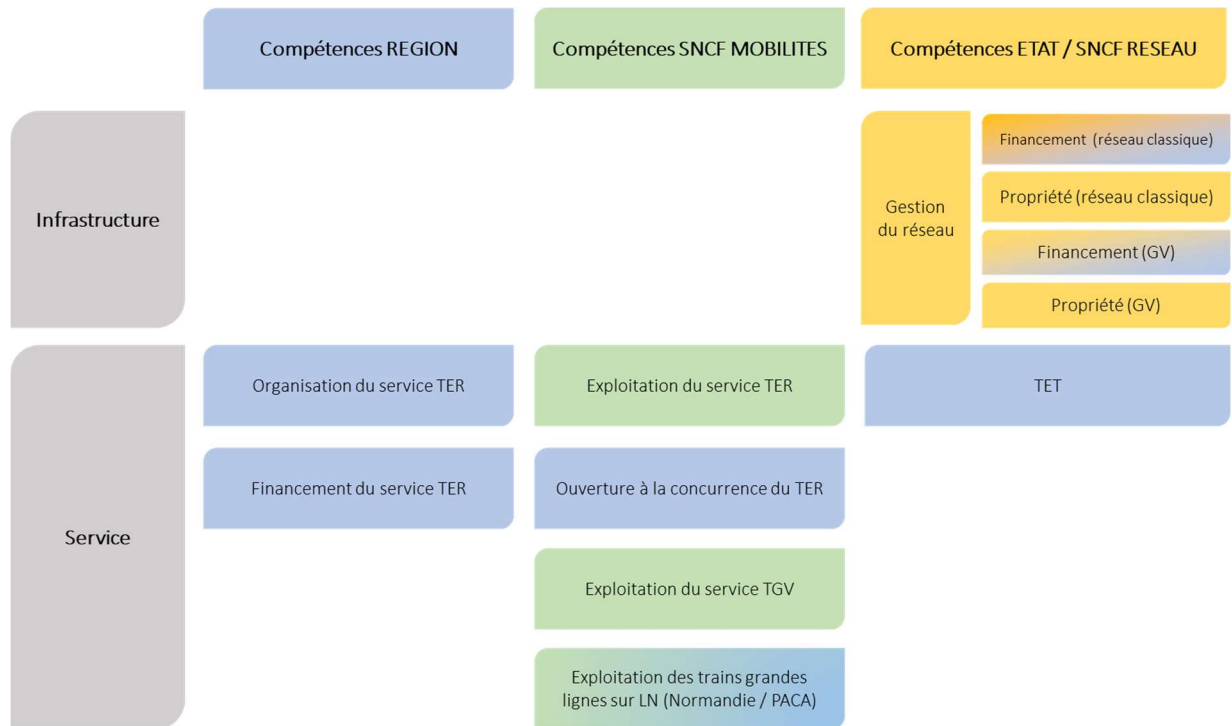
| | Compétences REGION | Compétences SNCF MOBILITES | Compétences ETAT / SNCF RESEAU | |
|---|---|---|---|---|
| Infrastructure | | | Gestion du réseau | Financement (réseau classique) |
| | | | | Propriété (réseau classique) |
| | | | | Financement (GV) |
| | | | | Propriété (GV) |
| Service | Organisation du service TER | Exploitation du service TER | TET | |
| | Financement du service TER | Ouverture à la concurrence du TER | | |
| | | Exploitation du service TGV | | |
| | | Exploitation des trains grandes lignes sur LN (Normandie / PACA) | | |